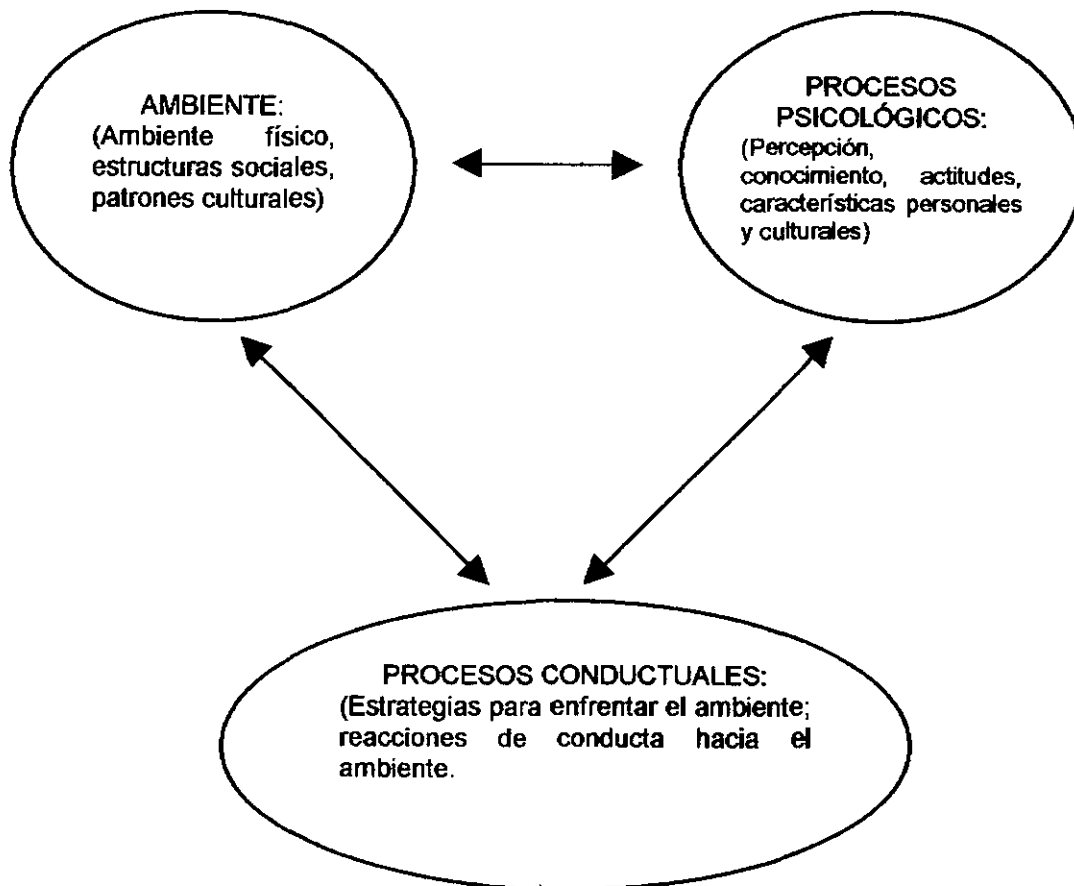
AMBIENTE:
(Ambiente físico, estructuras sociales, patrones culturales)

PROCESOS PSICOLÓGICOS:
(Percepción, conocimiento, actitudes, características personales y culturales)

PROCESOS CONDUCTUALES:
(Estrategias para enfrentar el ambiente; reacciones de conducta hacia el ambiente.